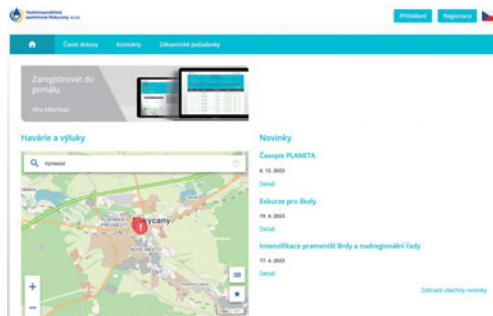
Vodohospodářská společnost Rokycany, s.r.o.

Přihlášení
Registrace

Časté dotazy
Kontakty
Zákaznické požadavky

Zaregistrovat do portálu
Více informací

Havárie a výluky

Vyhledat

Rokycany

Novinky

Časopis PLANETA
6. 12. 2023
Detail

Exkurze pro školy
19. 4. 2023
Detail

Intenzifikace prameniště Brdy a nadregionální řady
17. 4. 2023
Detail

Zobrazit všechny novinky